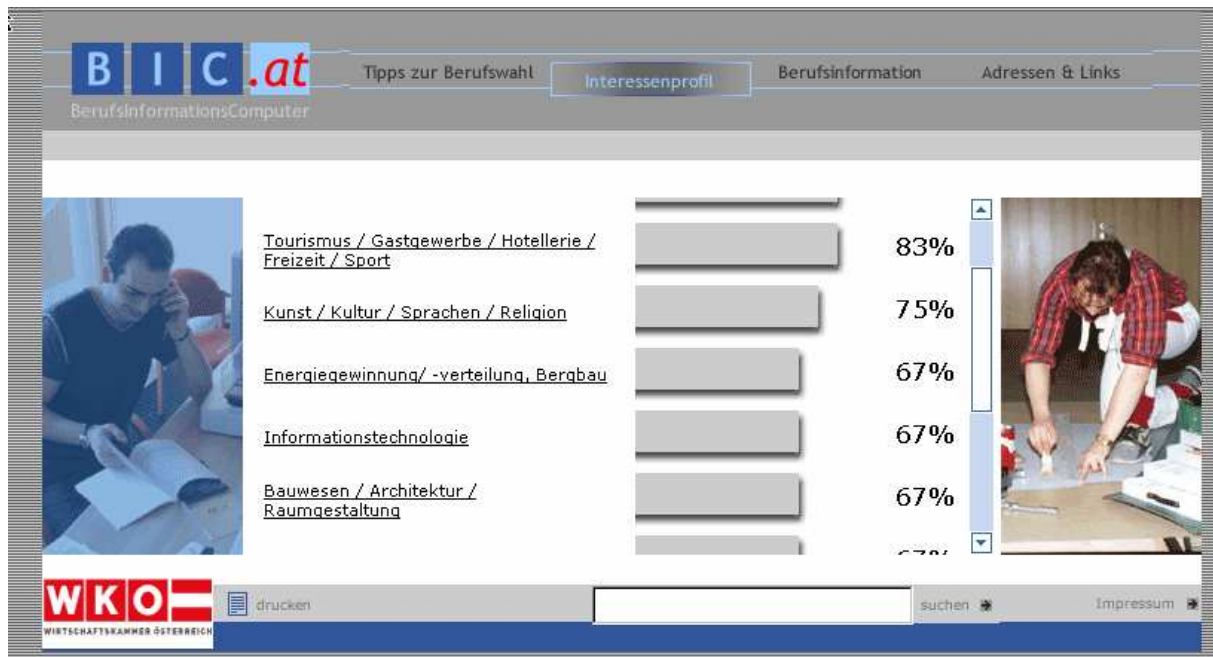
B I C .at
BerufsInformationsComputer

Tipps zur Berufswahl
Interessenprofil
Berufsinformation
Adressen & Links

Tourismus / Gastgewerbe / Hotellerie / Freizeit / Sport
83%

Kunst / Kultur / Sprachen / Religion
75%

Energiegewinnung/ -verteilung, Bergbau
67%

Informationstechnologie
67%

Bauwesen / Architektur / Raumgestaltung
67%

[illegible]

WKO
WIRTSCHAFTSKAMMER ÖSTERREICH

drucken
suchen
Impressum